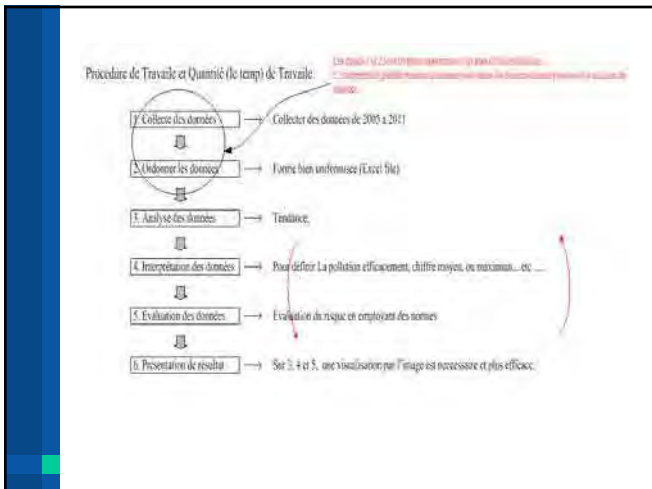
Procedure de Travaile et Quantité (le temp) de Travaile

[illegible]
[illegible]

1. Collecte des données → Collecter des données de 2005 à 2011

2. Ordonner les données → Forme bien uniformisée (Excel file)

3. Analyse des données → Tendance

4. Interprétation des données → Pour définir La pollution efficacement, chiffre moyen, ou maximum... etc ....

5. Evaluation des données → Evaluation du risque en employant des normes

6. Présentation de résultat → Sur 3, 4 et 5, une visualisation par l'image est necessaire et plus efficace.